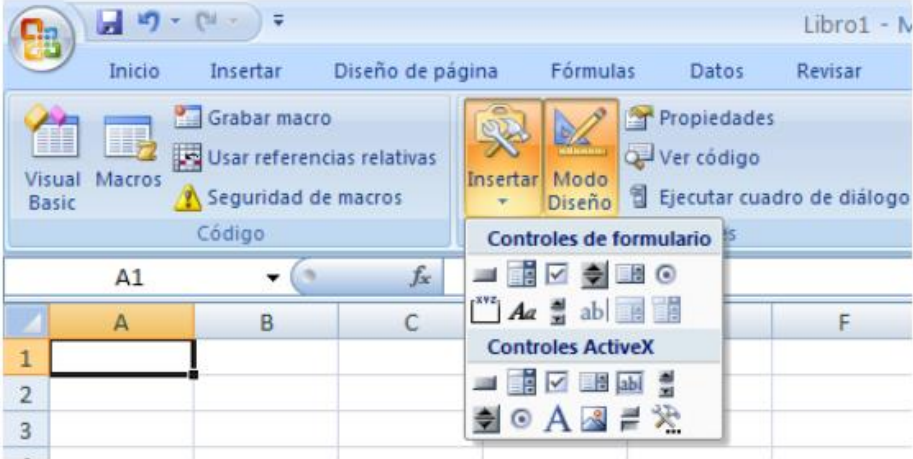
Libro1 - M

Inicio Insertar Diseño de página Fórmulas Datos Revisar

Visual Basic Macros Grabar macro Usar referencias relativas Seguridad de macros

Código

Insertar Modo Diseño Propiedades Ver código Ejecutar cuadro de diálogo

Controles de formulario

XYZ Aa ab|

Controles ActiveX

abl

A

A1 $f_x$

A B C F

1
2
3